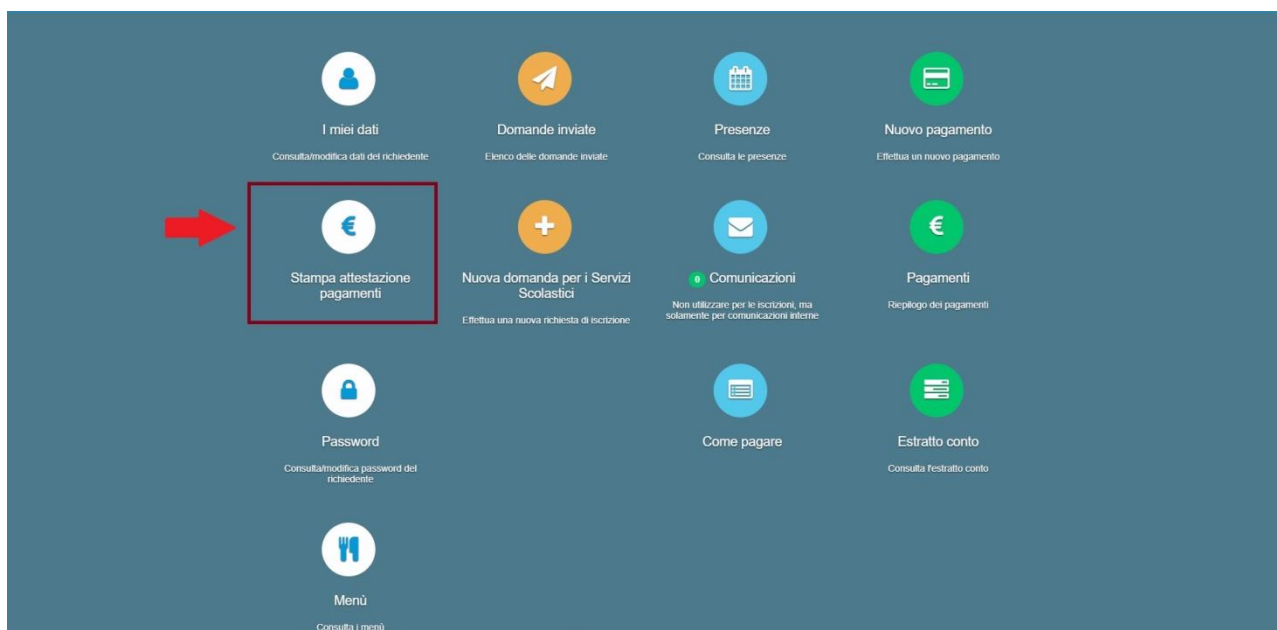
I miei dati
Consulta/modifica dati del richiedente

Domande inviate
Elenco delle domande inviate

Presenze
Consulta le presenze

Nuovo pagamento
Effettua un nuovo pagamento

€
Stampa attestazione pagamenti

Nuova domanda per i Servizi Scolastici
Effettua una nuova richiesta di iscrizione

0 Comunicazioni
Non utilizzare per le iscrizioni, ma solamente per comunicazioni interne

€
Pagamenti
Riepilogo dei pagamenti

Password
Consulta/modifica password del richiedente

Come pagare

Estratto conto
Consulta l'estratto conto

Menù
Consulta i menù